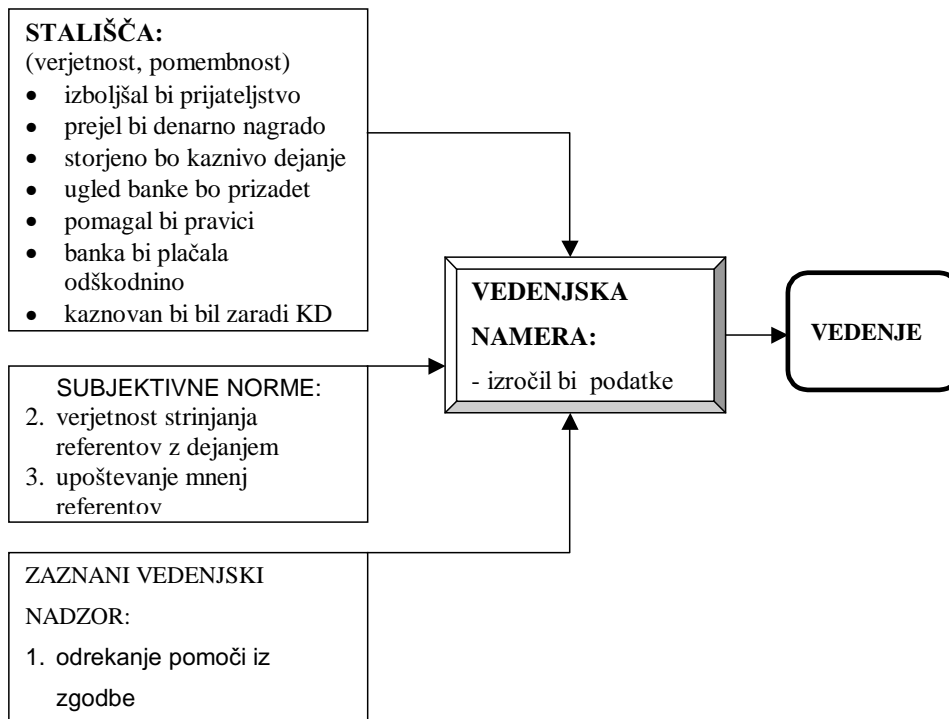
STALIŠČA:
(verjetnost, pomembnost)
- izboljšal bi prijateljstvo
- prejel bi denarno nagrado
- storjeno bo kaznivo dejanje
- ugled banke bo prizadet
- pomagal bi pravici
- banka bi plačala odškodnino
- kaznovan bi bil zaradi KD

SUBJEKTIVNE NORME:
2. verjetnost strinjanja referentov z dejanjem
3. upoštevanje mnenj referentov

ZAZNANI VEDENJSKI NADZOR:
1. odrekanje pomoči iz zgodbe

VEDENJSKA NAMERA:
- izročil bi podatke

VEDENJE